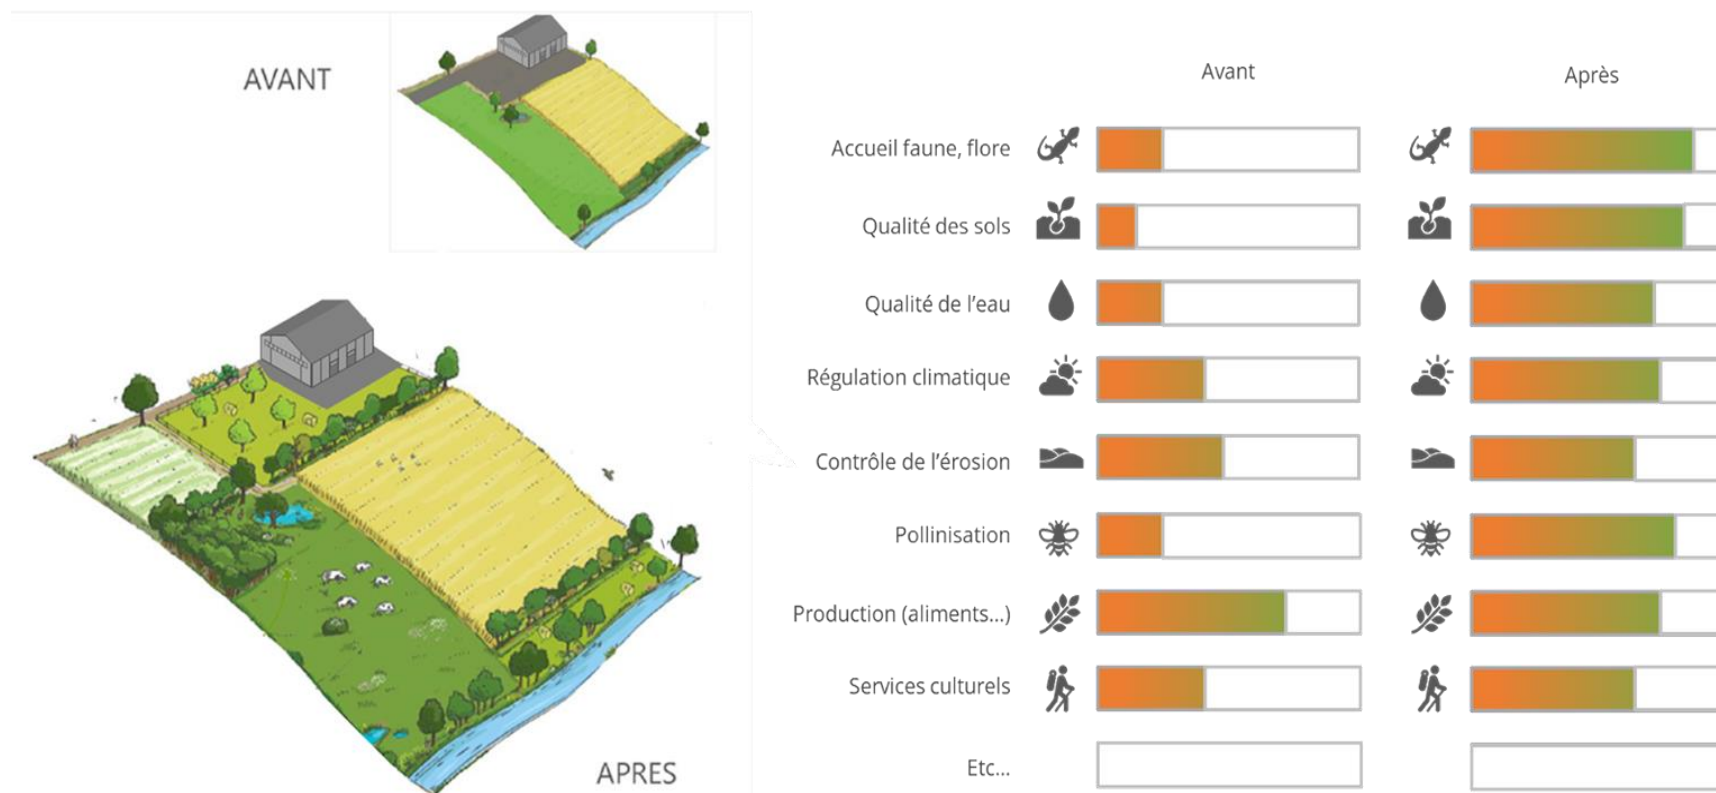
AVANT

APRES

| | Avant | Après |
|---|---|---|
| Accueil faune, flore | | |
| Qualité des sols | | |
| Qualité de l'eau | | |
| Régulation climatique | | |
| Contrôle de l'érosion | | |
| Pollinisation | | |
| Production (aliments...) | | |
| Services culturels | | |
| Etc... | | |